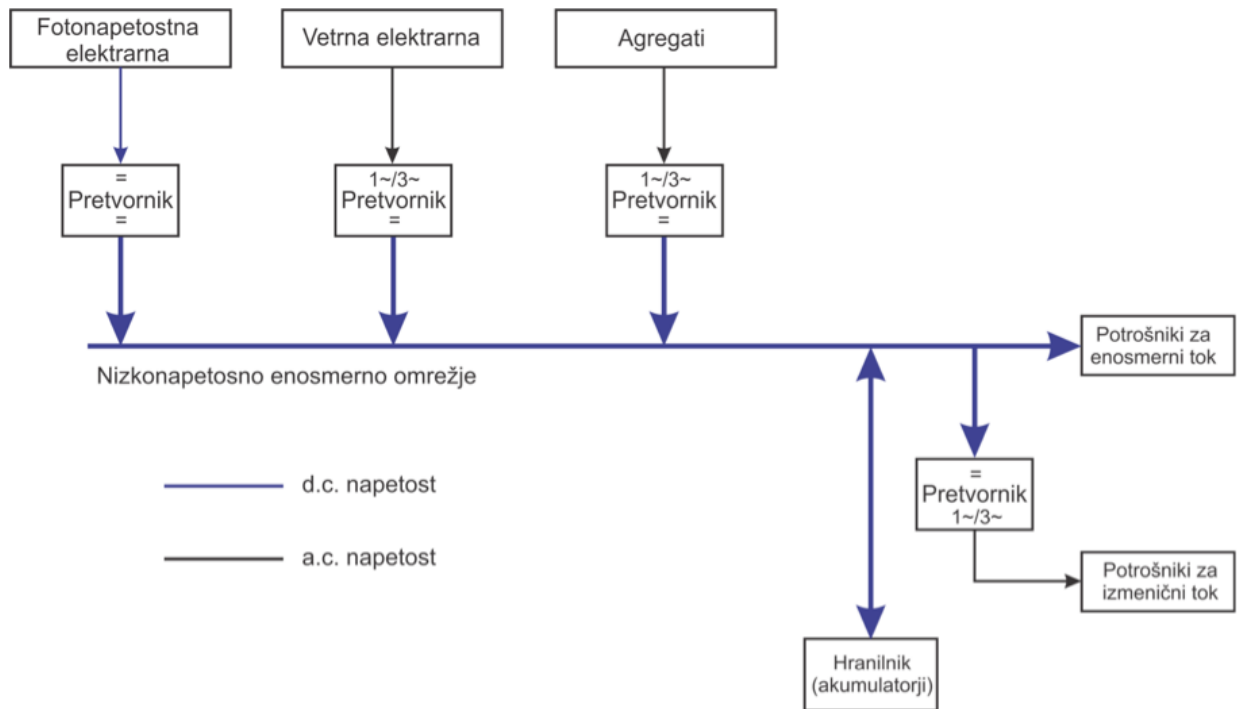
Fotonapetostna elektrarna

Vetrna elektrarna

Agregati

=
Pretvornik
=

1~/3~
Pretvornik
=

1~/3~
Pretvornik
=

Potrošniki za enosmerni tok

Nizkonapetosno enosmerno omrežje

d.c. napetost

a.c. napetost

=
Pretvornik
1~/3~

Potrošniki za izmenični tok

Hranilnik (akumulatorji)